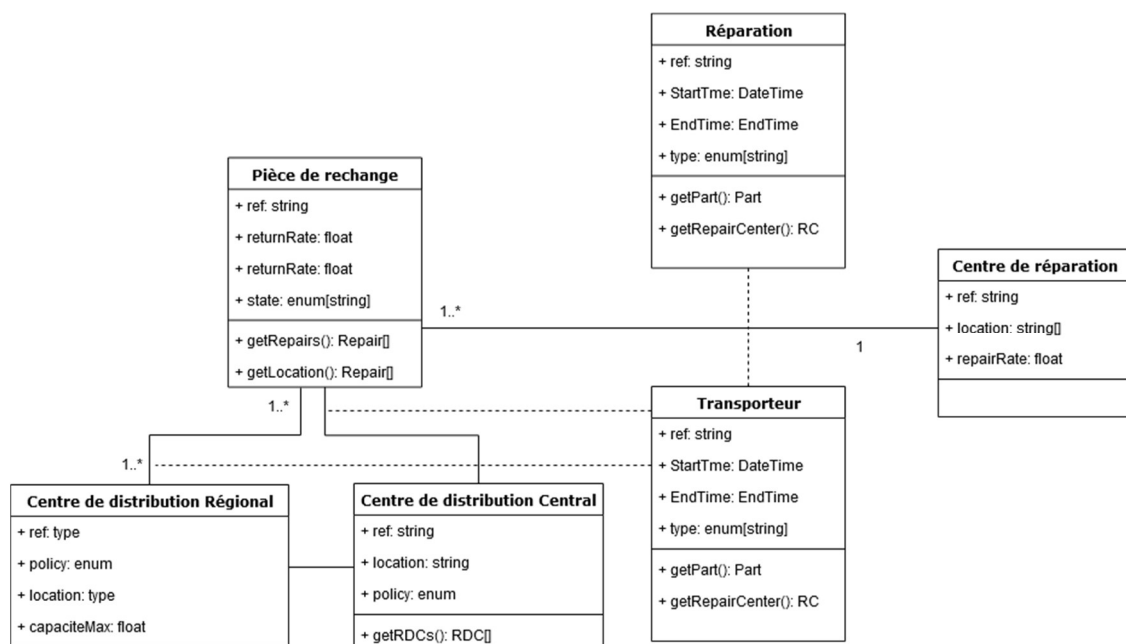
Réparation

+ ref: string
+ StartTme: DateTime
+ EndTime: EndTime
+ type: enum[string]

+ getPart(): Part
+ getRepairCenter(): RC

Pièce de rechange

+ ref: string
+ returnRate: float
+ returnRate: float
+ state: enum[string]

+ getRepairs(): Repair[]
+ getLocation(): Repair[]

1..*

1

Centre de réparation

+ ref: string
+ location: string[]
+ repairRate: float

1..*

Transporteur

+ ref: string
+ StartTme: DateTime
+ EndTime: EndTime
+ type: enum[string]

+ getPart(): Part
+ getRepairCenter(): RC

1..*

Centre de distribution Régional

+ ref: type
+ policy: enum
+ location: type
+ capaciteMax: float

Centre de distribution Central

+ ref: string
+ location: string
+ policy: enum

+ getRDCs(): RDC[]